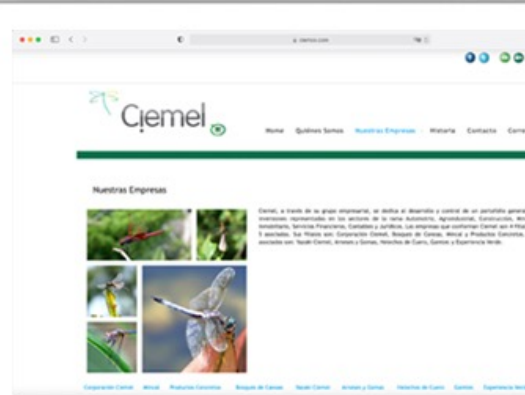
Ciemel

Home Quiénes Somos Nuestras Empresas Historia Contacto Corre

Nuestras Empresas

Ciemel, a través de su grupo empresarial, se dedica al desarrollo y control de un portafolio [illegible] inversiones representadas en los sectores de la rama Automotriz, Agroindustrial, Construcción, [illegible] Ambientales, Servicios Financieros, Contables y Jurídicos. Las empresas que conforman Ciemel son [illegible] 5 asociadas. Sus filiales son: Corporación Ciemel, Bosque de Caobas, Almcal y Productos Concretos, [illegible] asociadas son: Naabi Ciemel, Arneses y Gomas, Helechos de Cuero, Gantes y Experiencia Verde.

Corporación Ciemel Almcal Productos Concretos Bosque de Caobas Naabi Ciemel Arneses y Gomas Helechos de Cuero Gantes Experiencia Verd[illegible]